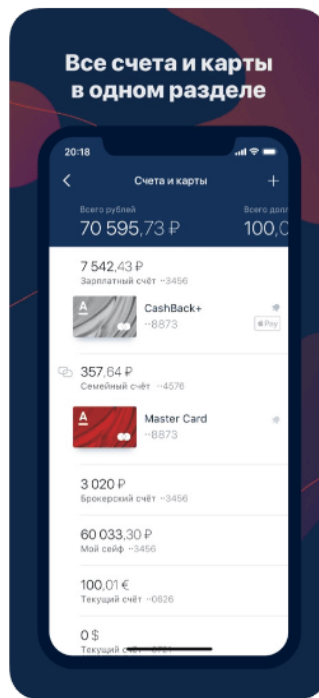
Все счета и карты в одном разделе

20:18

<

Счета и карты

+

Всего рублей
70 595,73 ₽

Всего долл
100,0

7 542,43 ₽
Зарплатный счёт ··3456

А
CashBack+
··8873
Pay

357,64 ₽
Семейный счёт ··4576

А
Master Card
··8873

3 020 ₽
Брокерский счёт ··3456

60 033,30 ₽
Мой сейф ··3456

100,01 €
Текущий счёт ··0626

0 $
Текущий счёт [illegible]